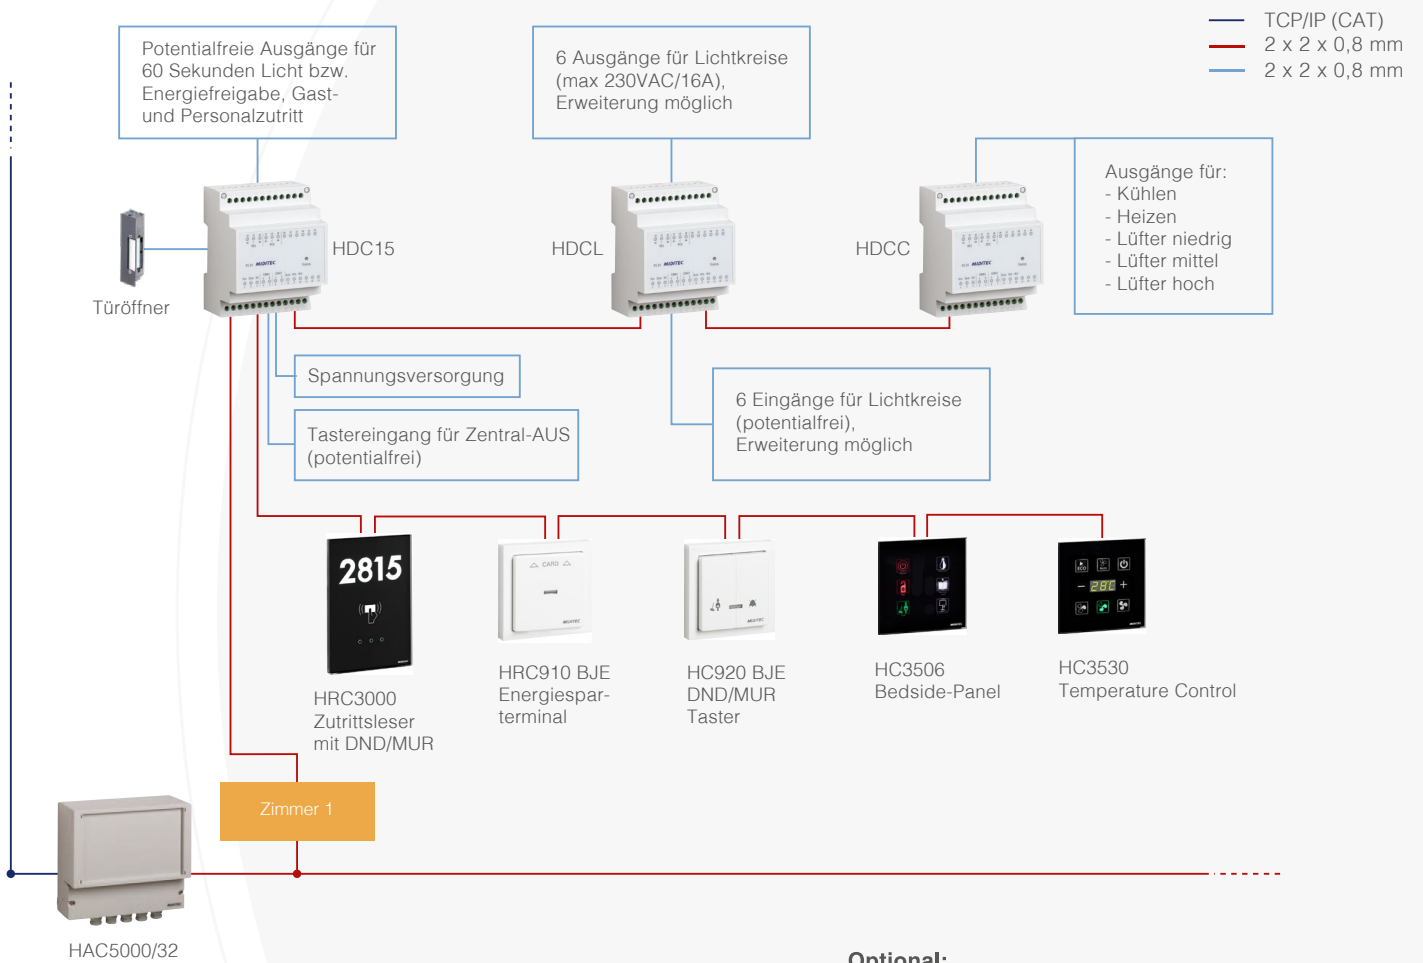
TCP/IP (CAT)
2 x 2 x 0,8 mm
2 x 2 x 0,8 mm

Potentialfreie Ausgänge für 60 Sekunden Licht bzw. Energiefreigabe, Gast- und Personalzutritt

6 Ausgänge für Lichtkreise (max 230VAC/16A), Erweiterung möglich

Ausgänge für:
- Kühlen
- Heizen
- Lüfter niedrig
- Lüfter mittel
- Lüfter hoch

Türöffner

HDC15

HDCL

HDCC

Spannungsversorgung

Tastereingang für Zentral-AUS (potentialfrei)

6 Eingänge für Lichtkreise (potentialfrei), Erweiterung möglich

2815

CARD

HRC3000 Zutrittsleser mit DND/MUR

HRC910 BJE Energiespar-terminal

HC920 BJE DND/MUR Taster

HC3506 Bedside-Panel

HC3530 Temperature Control

28°C

Zimmer 1

HAC5000/32

Optional: